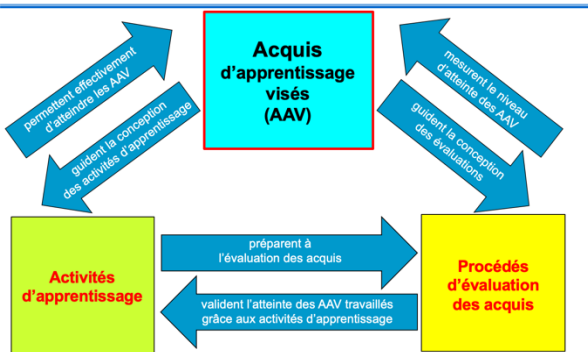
Acquis d'apprentissage visés (AAV)

permettent effectivement d'atteindre les AAV

guident la conception des activités d'apprentissage

mesurent le niveau d'atteinte des AAV

guident la conception des évaluations

Activités d'apprentissage

préparent à l'évaluation des acquis

valident l'atteinte des AAV travaillés grâce aux activités d'apprentissage

Procédés d'évaluation des acquis